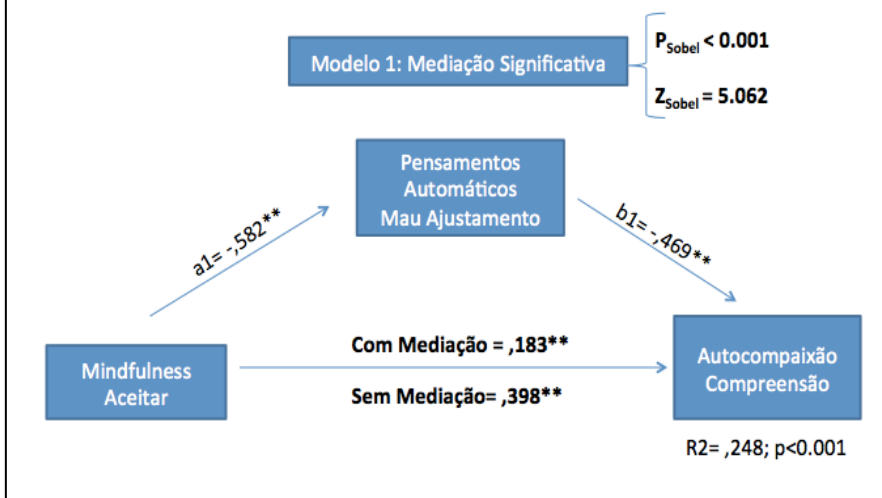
Modelo 1: Mediação Significativa

$P_{Sobel}$ < 0.001

$Z_{Sobel}$ = 5.062

Pensamentos Automáticos Mau Ajustamento

a1= -,582**

b1= -,469**

Mindfulness Aceitar

Com Mediação = ,183**

Sem Mediação= ,398**

Autocompaixão Compreensão

R2= ,248; p<0.001